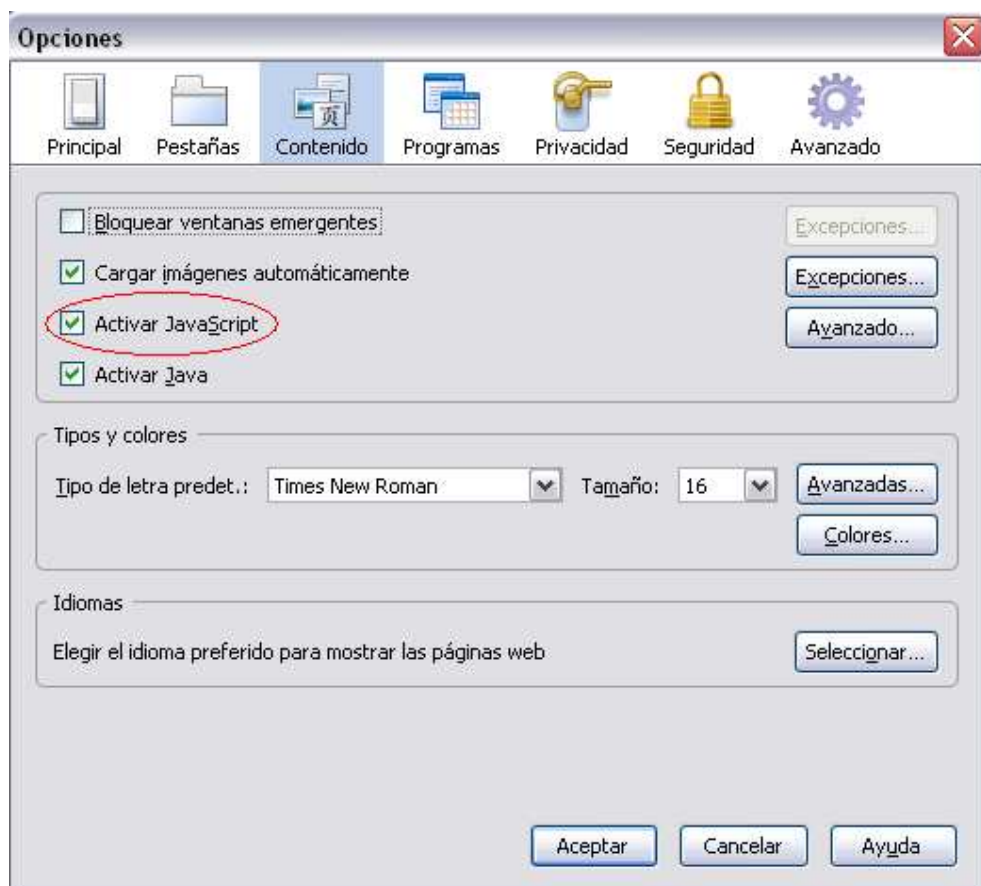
Opciones

Principal Pestañas Contenido Programas Privacidad Seguridad Avanzado

Bloquear ventanas emergentes
Excepciones...
Cargar imágenes automáticamente
Excepciones...
Activar JavaScript
Avanzado...
Activar Java

Tipos y colores
Tipo de letra predet.: Times New Roman Tamaño: 16
Avanzadas...
Colores...

Idiomas
Elegir el idioma preferido para mostrar las páginas web
Seleccionar...

Aceptar Cancelar Ayuda